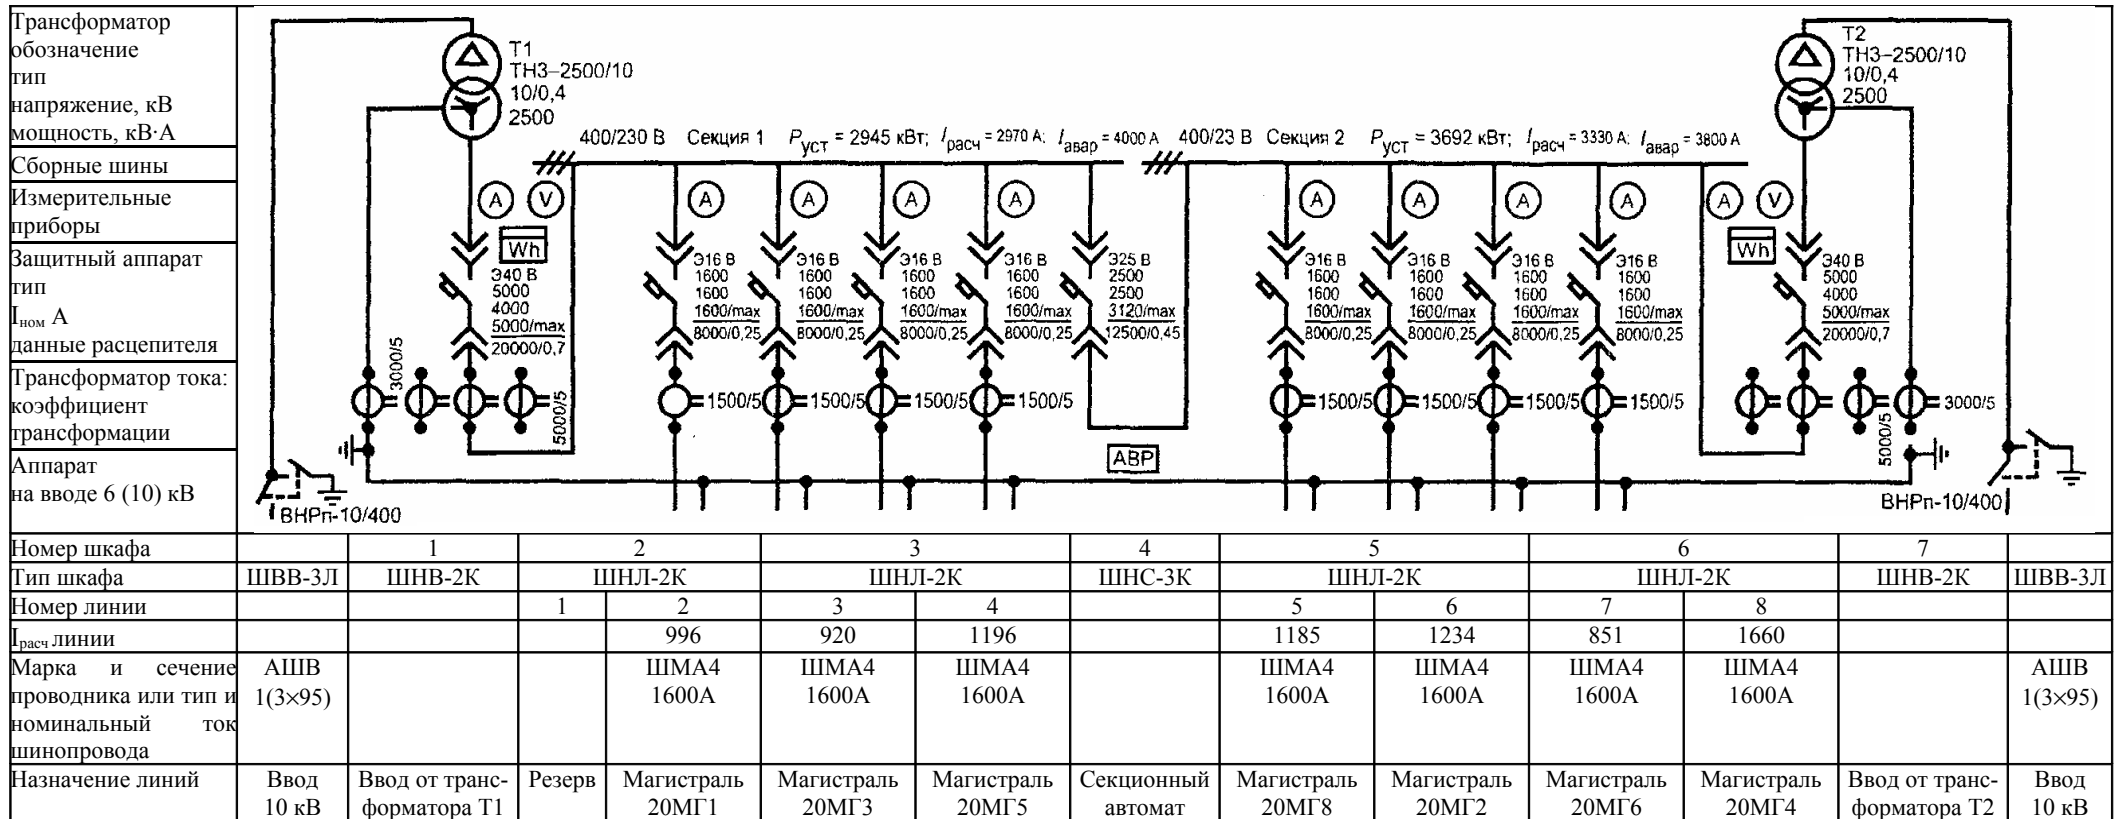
Трансформатор
обозначение
тип
напряжение, кВ
мощность, кВ·А

Сборные шины

Измерительные приборы

Защитный аппарат
тип
$I_{ном}$ А
данные расцепителя

Трансформатор тока: коэффициент трансформации

Аппарат на вводе 6 (10) кВ

T1
ТНЗ–2500/10
10/0,4
2500

400/230 В Секция 1 $P_{уст}$ = 2945 кВт; $I_{расч}$ = 2970 А; $I_{авар}$ = 4000 А 400/23 В Секция 2 $P_{уст}$ = 3692 кВт; $I_{расч}$ = 3330 А; $I_{авар}$ = 3800 А

T2
ТНЗ–2500/10
10/0,4
2500

A V Wh
Э40 В
5000
4000
5000/max
20000/0,7

3000/5
5000/5

A
Э16 В
1600
1600
1600/max
8000/0,25
1500/5

A
Э16 В
1600
1600
1600/max
8000/0,25
1500/5

A
Э16 В
1600
1600
1600/max
8000/0,25
1500/5

A
Э16 В
1600
1600
1600/max
8000/0,25
1500/5

Э25 В
2500
2500
3120/max
12500/0,45

АВР

A
Э16 В
1600
1600
1600/max
8000/0,25
1500/5

A
Э16 В
1600
1600
1600/max
8000/0,25
1500/5

A
Э16 В
1600
1600
1600/max
8000/0,25
1500/5

A
Э16 В
1600
1600
1600/max
8000/0,25
1500/5

A V Wh
Э40 В
5000
4000
5000/max
20000/0,7

3000/5
5000/5

ВНРп-10/400
ВНРп-10/400

| Номер шкафа | | 1 | 2 | | 3 | | 4 | 5 | | 6 | | 7 | |
|---|---|---|---|---|---|---|---|---|---|---|---|---|---|
| Тип шкафа | ШВВ-3Л | ШНВ-2К | ШНЛ-2К | | ШНЛ-2К | | ШНС-3К | ШНЛ-2К | | ШНЛ-2К | | ШНВ-2К | ШВВ-3Л |
| Номер линии | | | 1 | 2 | 3 | 4 | | 5 | 6 | 7 | 8 | | |
| $I_{расч}$ линии | | | | 996 | 920 | 1196 | | 1185 | 1234 | 851 | 1660 | | |
| Марка и сечение проводника или тип и номинальный ток шинопровода | АШВ 1(3×95) | | | ШМА4 1600А | ШМА4 1600А | ШМА4 1600А | | ШМА4 1600А | ШМА4 1600А | ШМА4 1600А | ШМА4 1600А | | АШВ 1(3×95) |
| Назначение линий | Ввод 10 кВ | Ввод от трансформатора Т1 | Резерв | Магистраль 20МГ1 | Магистраль 20МГ3 | Магистраль 20МГ5 | Секционный автомат | Магистраль 20МГ8 | Магистраль 20МГ2 | Магистраль 20МГ6 | Магистраль 20МГ4 | Ввод от трансформатора Т2 | Ввод 10 кВ |